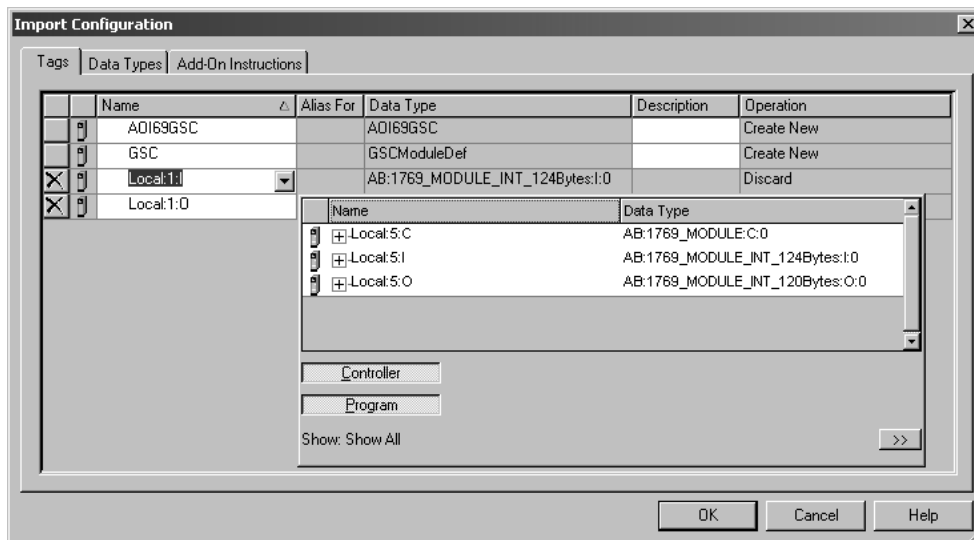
Import Configuration

Tags | Data Types | Add-On Instructions

| | | Name | Alias For | Data Type | Description | Operation |
|---|---|---|---|---|---|---|
| | | AOI69GSC | | AOI69GSC | | Create New |
| | | GSC | | GSCModuleDef | | Create New |
| X | | Local:1:I | | AB:1769_MODULE_INT_124Bytes:I:0 | | Discard |
| X | | Local:1:O | | | | |

| Name | Data Type |
|---|---|
| Local:5:C | AB:1769_MODULE:C:0 |
| Local:5:I | AB:1769_MODULE_INT_124Bytes:I:0 |
| Local:5:O | AB:1769_MODULE_INT_120Bytes:O:0 |

Controller

Program

Show: Show All

>>

OK Cancel Help